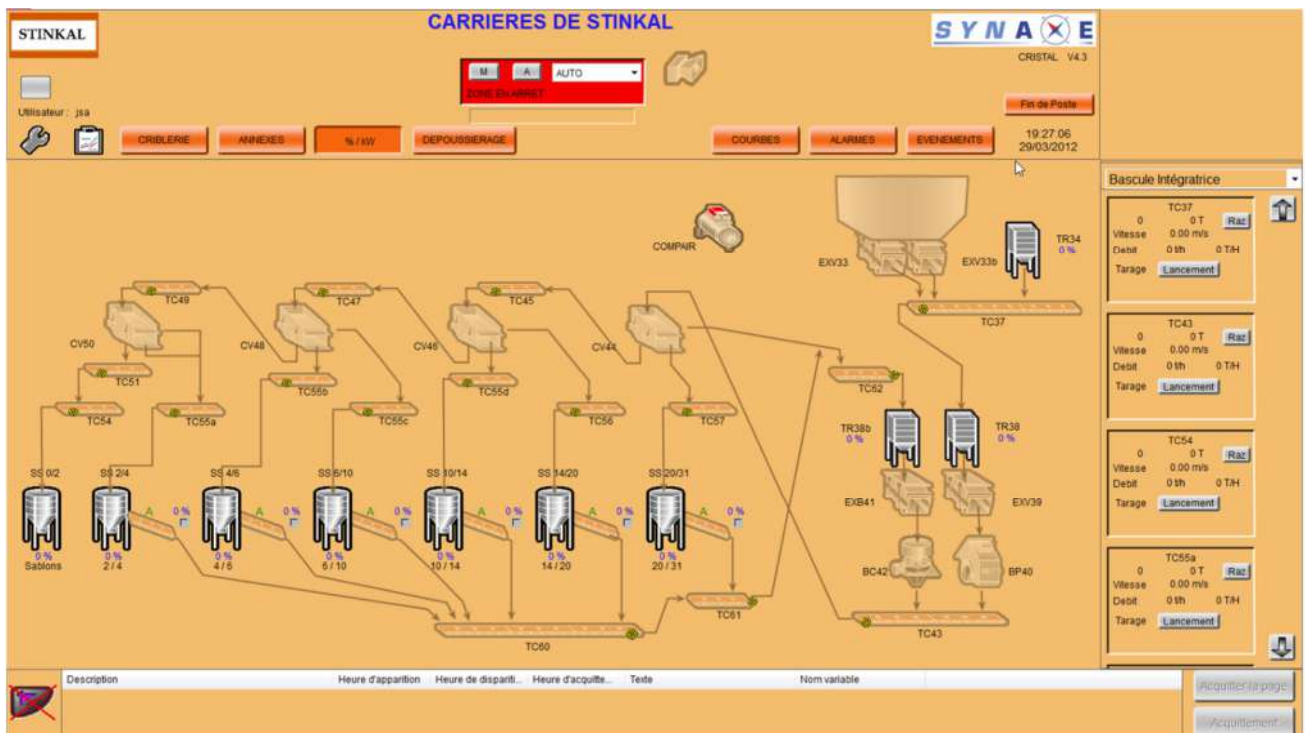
STINKAL

CARRIERES DE STINKAL

SYNAXE
CRISTAL V4.3

M A AUTO
ZONE EN ARRET

Utilisateur : jsa

Fin de Poste

CRIBLERIE ANNEXES % / kW DEPOUSSIERAGE COURBES ALARMES EVENEMENTS

19:27:06
29/03/2012

Bascule Intégratrice

TC37
0 0 T Raz
Vitesse 0.00 m/s
Debit 0 t/h 0 T/H
Tarage Lancement

TC43
0 0 T Raz
Vitesse 0.00 m/s
Debit 0 t/h 0 T/H
Tarage Lancement

TC54
0 0 T Raz
Vitesse 0.00 m/s
Debit 0 t/h 0 T/H
Tarage Lancement

TC55a
0 0 T Raz
Vitesse 0.00 m/s
Debit 0 t/h 0 T/H
Tarage Lancement

COMPAIR

EXV33 EXV33b TR34 0 %

TC37

TC49 TC47 TC45

CV50 CV48 CV46 CV44

TC51 TC55b TC55d TC52

TC54 TC55a TC55c TC56 TC57

TR38b 0 % TR38 0 %

EXB41 EXV39

SS 0/2 SS 2/4 SS 4/6 SS 6/10 SS 10/14 SS 14/20 SS 20/31

A 0 % A 0 % A 0 % A 0 % A 0 % A 0 %

0 % Sablons 0 % 2 / 4 0 % 4 / 6 0 % 6 / 10 0 % 10 / 14 0 % 14 / 20 0 % 20 / 31

BC42 BP40

TC61 TC43

TC60

Description Heure d'apparition Heure de dispariti... Heure d'acquitte... Texte Nom variable

Acquitter la page
Acquittement